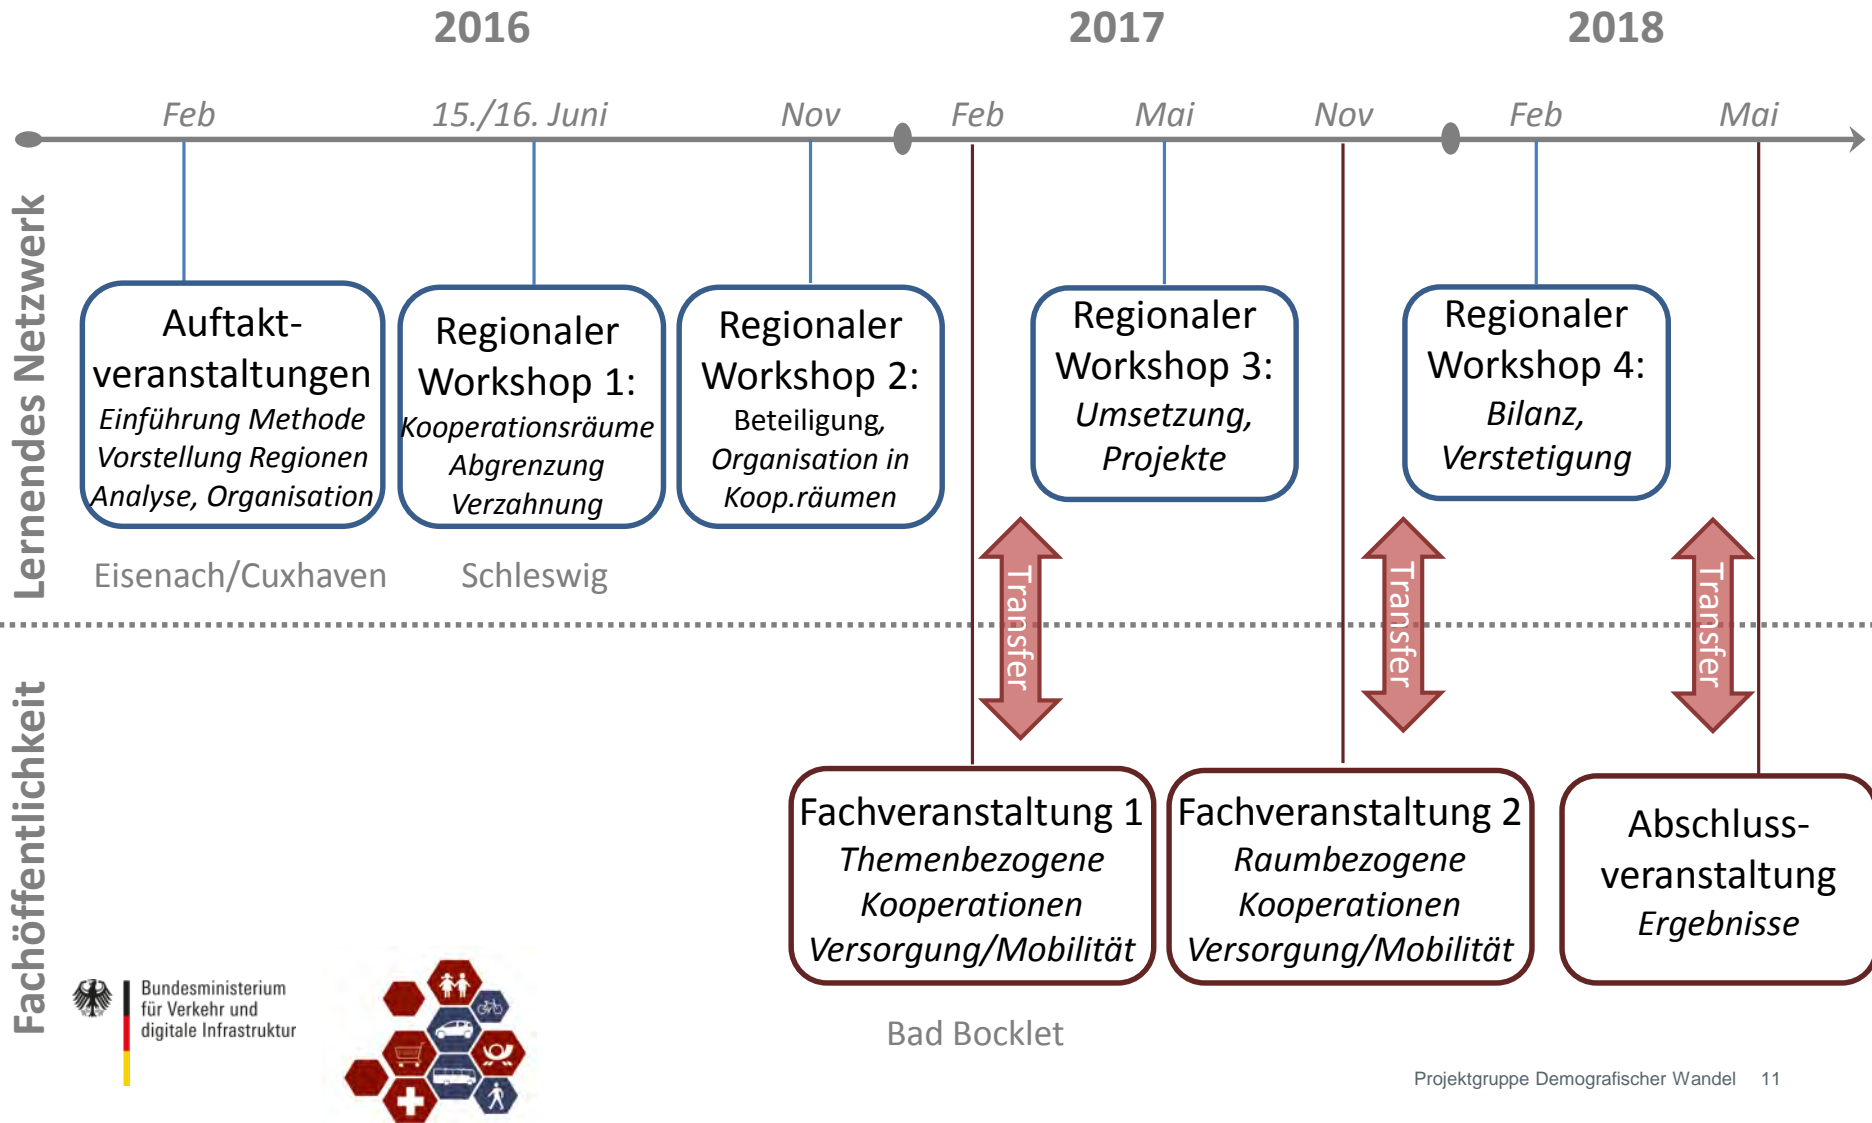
2016

2017

2018

Feb

15./16. Juni

Nov

Feb

Mai

Nov

Feb

Mai

Lernendes Netzwerk

Auftaktveranstaltungen
Einführung Methode
Vorstellung Regionen
Analyse, Organisation

Regionaler Workshop 1:
Kooperationsräume
Abgrenzung
Verzahnung

Regionaler Workshop 2:
Beteiligung,
Organisation in Koop.räumen

Regionaler Workshop 3:
Umsetzung,
Projekte

Regionaler Workshop 4:
Bilanz,
Verstetigung

Eisenach/Cuxhaven

Schleswig

Transfer

Transfer

Transfer

Fachöffentlichkeit

Fachveranstaltung 1
Themenbezogene Kooperationen
Versorgung/Mobilität

Fachveranstaltung 2
Raumbezogene Kooperationen
Versorgung/Mobilität

Abschlussveranstaltung
Ergebnisse

Bad Bocklet

Bundesministerium für Verkehr und digitale Infrastruktur

Projektgruppe Demografischer Wandel 11